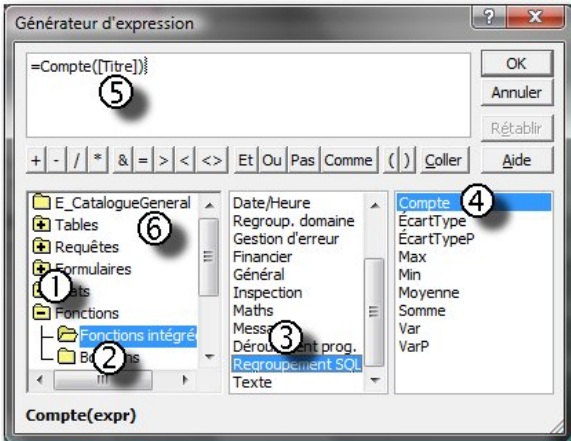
Générateur d'expression

=Compte([Titre])

⑤

OK
Annuler
Rétablir
Aide

+ - / * & = > < <> Et Ou Pas Comme ( ) Coller

E_CatalogueGeneral
Tables
⑥
Requêtes
Formulaires
①
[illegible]ats
Fonctions
Fonctions intégré
Bo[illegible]ns
②

Date/Heure
Regroup. domaine
Gestion d'erreur
Financier
Général
Inspection
Maths
Messa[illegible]
Dérou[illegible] prog.
③
Regroupement SQL
Texte

Compte
④
ÉcartType
ÉcartTypeP
Max
Min
Moyenne
Somme
Var
VarP

Compte(expr)